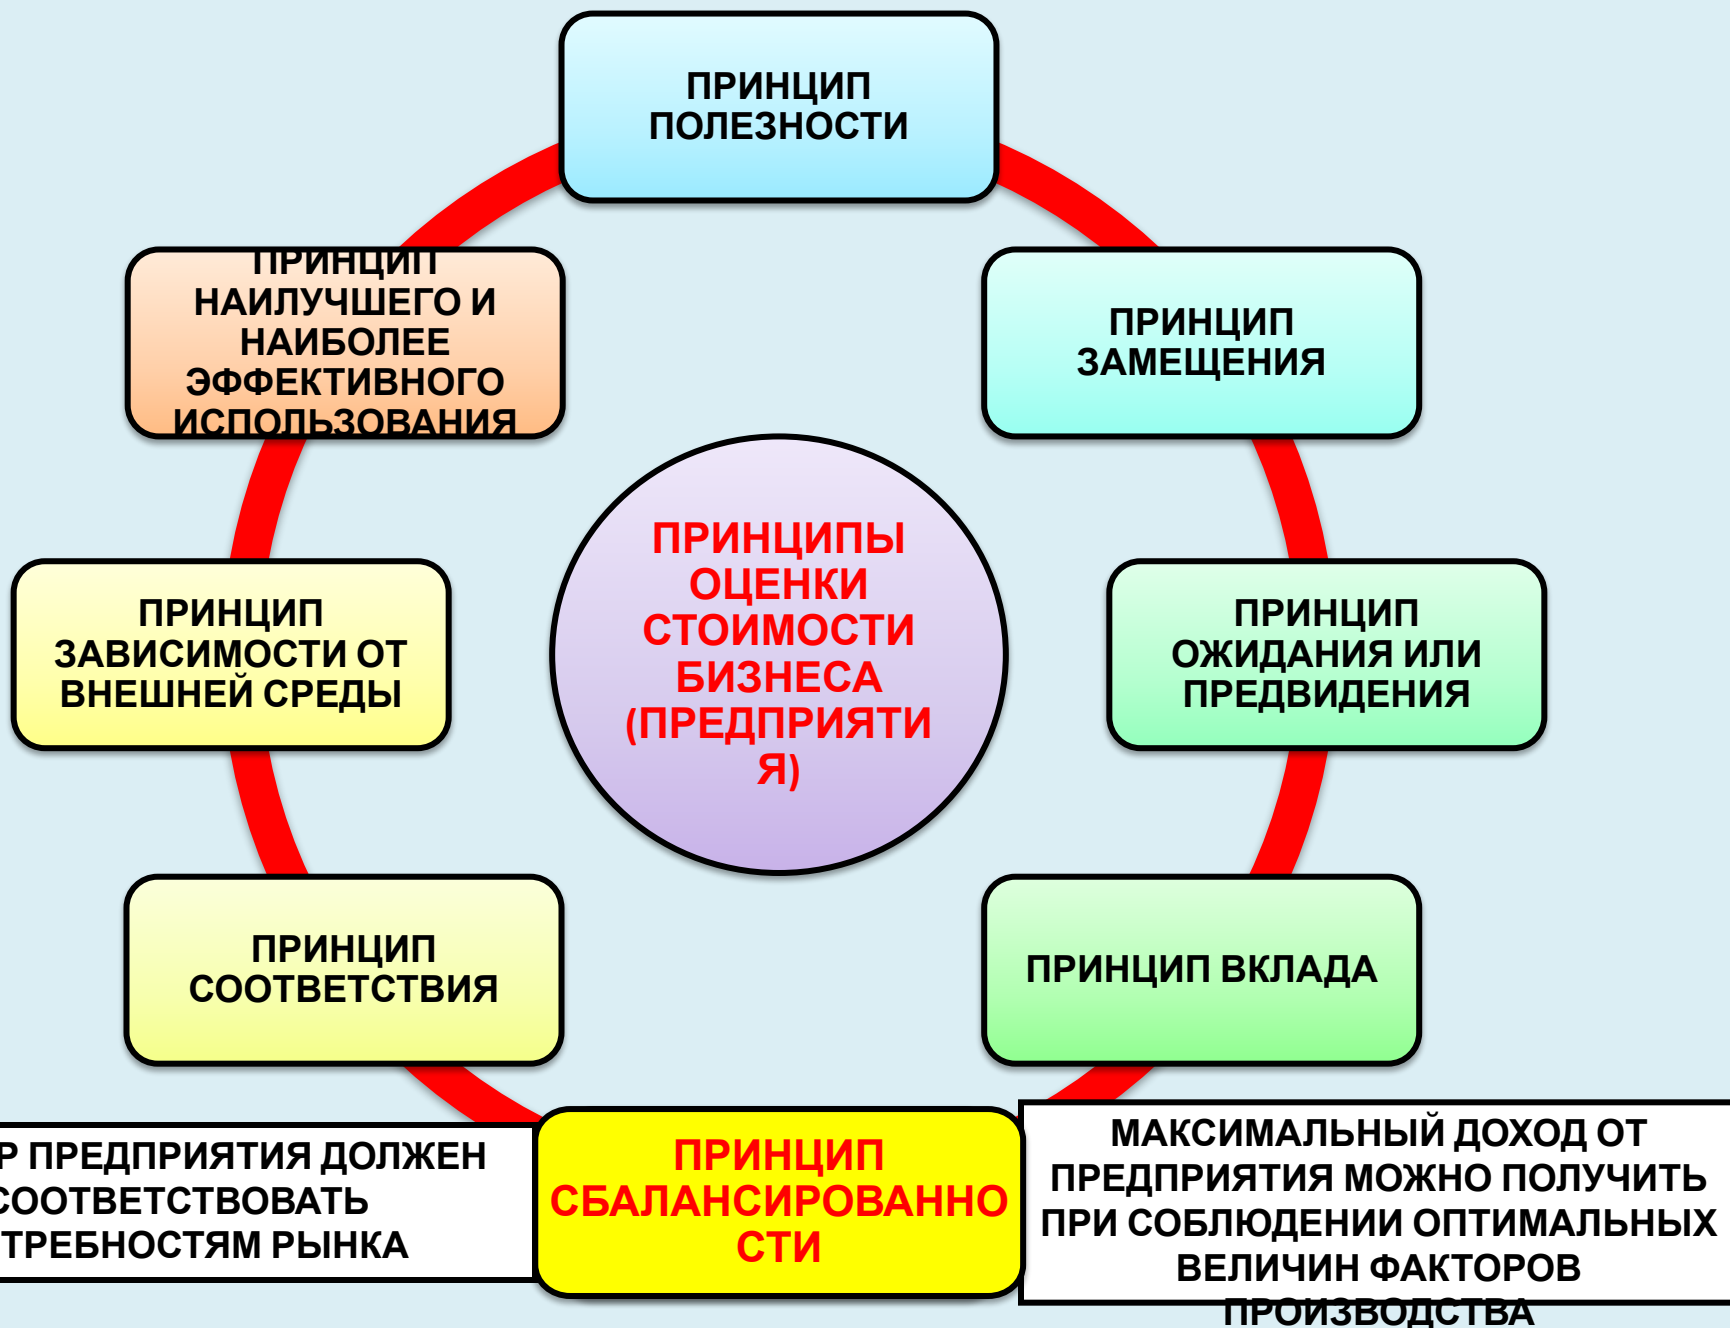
ПРИНЦИП ПОЛЕЗНОСТИ

ПРИНЦИП НАИЛУЧШЕГО И НАИБОЛЕЕ ЭФФЕКТИВНОГО ИСПОЛЬЗОВАНИЯ

ПРИНЦИП ЗАМЕЩЕНИЯ

ПРИНЦИПЫ ОЦЕНКИ СТОИМОСТИ БИЗНЕСА (ПРЕДПРИЯТИ Я)

ПРИНЦИП ЗАВИСИМОСТИ ОТ ВНЕШНЕЙ СРЕДЫ

ПРИНЦИП ОЖИДАНИЯ ИЛИ ПРЕДВИДЕНИЯ

ПРИНЦИП СООТВЕТСТВИЯ

ПРИНЦИП ВКЛАДА

Р ПРЕДПРИЯТИЯ ДОЛЖЕН СООТВЕТСТВОВАТЬ ТРЕБНОСТЯМ РЫНКА

ПРИНЦИП СБАЛАНСИРОВАННОСТИ

МАКСИМАЛЬНЫЙ ДОХОД ОТ ПРЕДПРИЯТИЯ МОЖНО ПОЛУЧИТЬ ПРИ СОБЛЮДЕНИИ ОПТИМАЛЬНЫХ ВЕЛИЧИН ФАКТОРОВ ПРОИЗВОДСТВА